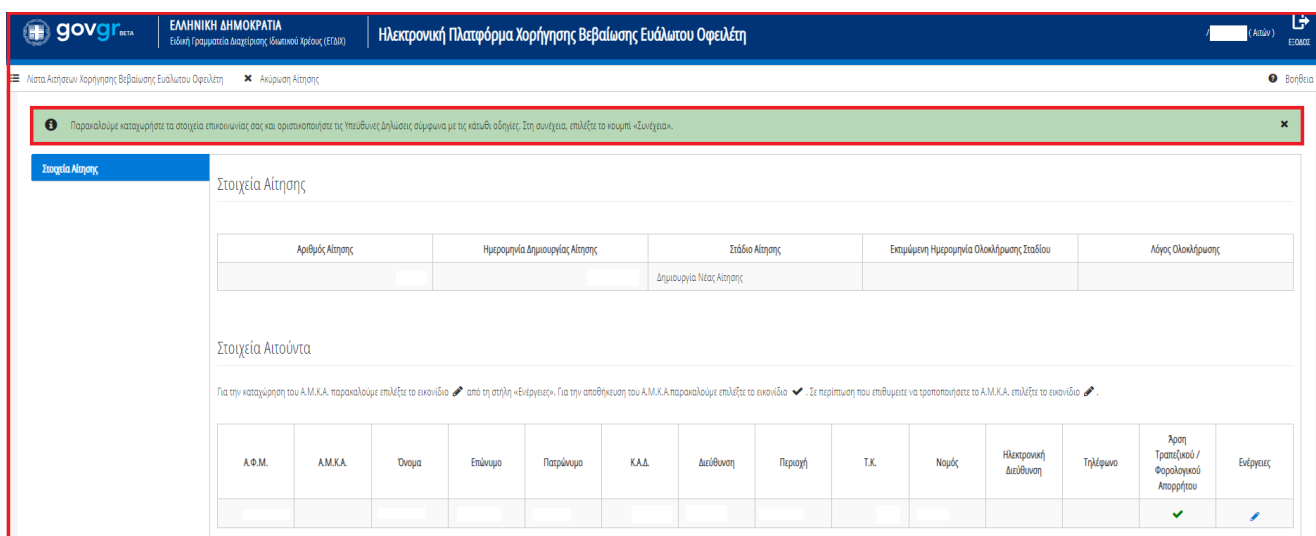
govgr BETA | ΕΛΛΗΝΙΚΗ ΔΗΜΟΚΡΑΤΙΑ
Ειδική Γραμματεία Διαχείρισης Ιδιωτικού Χρέους (ΕΓΔΙΧ)

Ηλεκτρονική Πλατφόρμα Χορήγησης Βεβαίωσης Ευάλωτου Οφειλέτη

/ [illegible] ( Αιτών ) ΕΞΟΔΟΣ

Λίστα Αιτήσεων Χορήγησης Βεβαίωσης Ευάλωτου Οφειλέτη ✖ Ακύρωση Αίτησης

Βοήθεια

Παρακαλούμε καταχωρήστε τα στοιχεία επικοινωνίας σας και οριστικοποιήστε τις Υπεύθυνες Δηλώσεις σύμφωνα με τις κάτωθι οδηγίες. Στη συνέχεια, επιλέξτε το κουμπί «Συνέχεια».

Στοιχεία Αίτησης

Στοιχεία Αίτησης

| Αριθμός Αίτησης | Ημερομηνία Δημιουργίας Αίτησης | Στάδιο Αίτησης | Εκτιμώμενη Ημερομηνία Ολοκλήρωσης Σταδίου | Λόγος Ολοκλήρωσης |
|---|---|---|---|---|
| | | Δημιουργία Νέας Αίτησης | | |

Στοιχεία Αιτούντα

Για την καταχώρηση του Α.Μ.Κ.Α. παρακαλούμε επιλέξτε το εικονίδιο από τη στήλη «Ενέργειες». Για την αποθήκευση του Α.Μ.Κ.Α.παρακαλούμε επιλέξτε το εικονίδιο ✔ . Σε περίπτωση που επιθυμείτε να τροποποιήσετε το Α.Μ.Κ.Α. επιλέξτε το εικονίδιο .

| Α.Φ.Μ. | Α.Μ.Κ.Α. | Όνομα | Επώνυμο | Πατρώνυμο | Κ.Α.Δ. | Διεύθυνση | Περιοχή | Τ.Κ. | Νομός | Ηλεκτρονική Διεύθυνση | Τηλέφωνο | Άρση Τραπεζικού / Φορολογικού Απορρήτου | Ενέργειες |
|---|---|---|---|---|---|---|---|---|---|---|---|---|---|
| | | | | | | | | | | | | ✔ | |